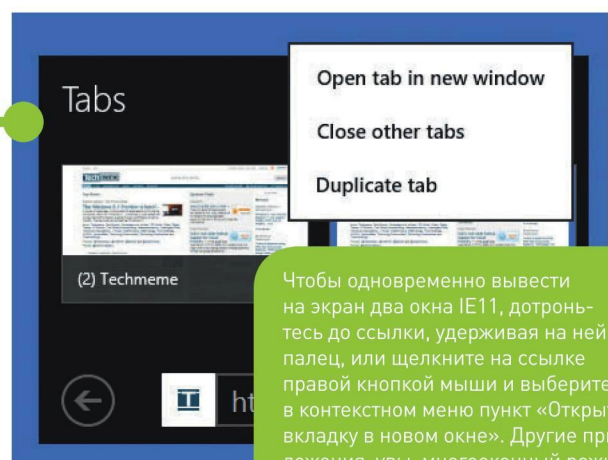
Tabs

Open tab in new window

Close other tabs

Duplicate tab

(2) Techmeme

ht

Чтобы одновременно вывести на экран два окна IE11, дотроньтесь до ссылки, удерживая на ней палец, или щелкните на ссылке правой кнопкой мыши и выберите в контекстном меню пункт «Откры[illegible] вкладку в новом окне». Другие пр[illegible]
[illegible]